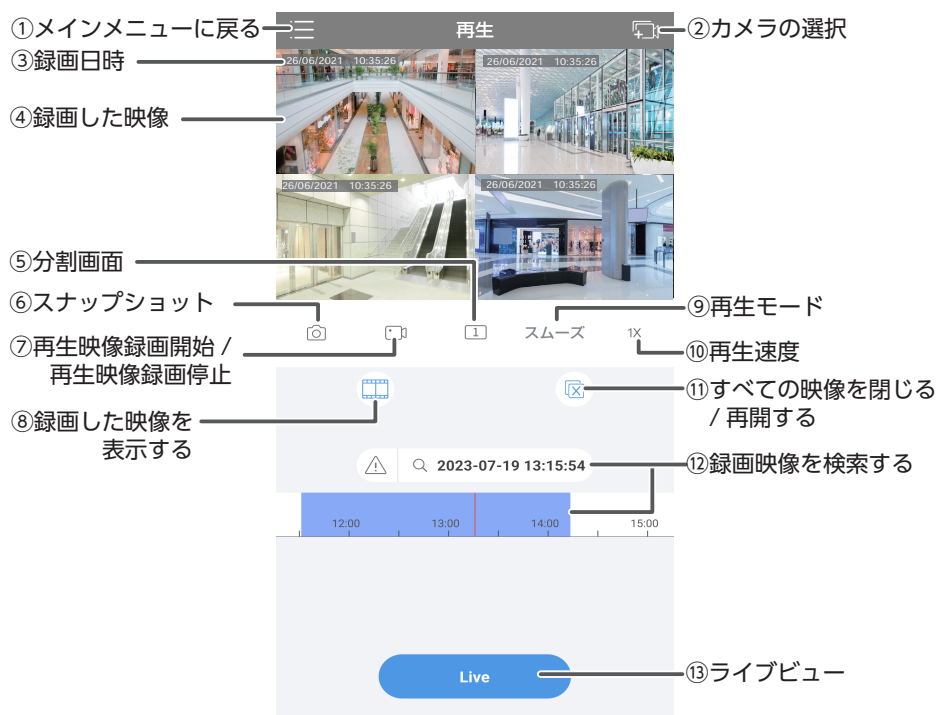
①メインメニューに戻る
再生
②カメラの選択
③録画日時
26/06/2021 10:35:26
26/06/2021 10:35:26
④録画した映像
26/06/2021 10:35:26
26/06/2021 10:35:26
⑤分割画面
⑥スナップショット
⑦再生映像録画開始 / 再生映像録画停止
1
スムーズ
⑨再生モード
1X
⑩再生速度
⑧録画した映像を表示する
⑪すべての映像を閉じる / 再開する
2023-07-19 13:15:54
⑫録画映像を検索する
12:00
13:00
14:00
15:00
Live
⑬ライブビュー